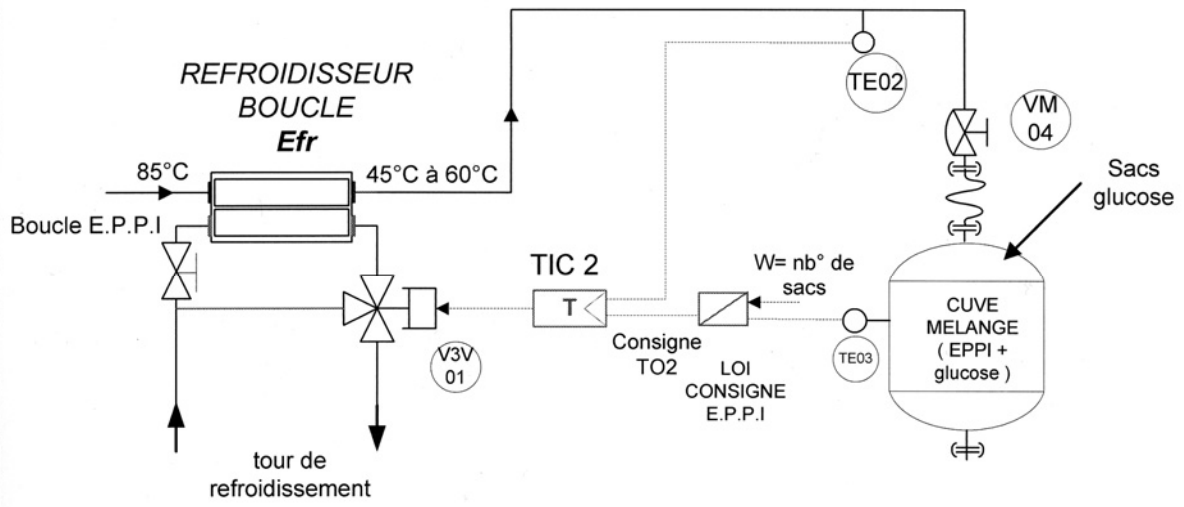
REFROIDISSEUR
BOUCLE
Efr

85°C

45°C à 60°C

TE02

VM
04

Sacs
glucose

Boucle E.P.P.I

TIC 2

T

W= nb° de sacs

CUVE
MELANGE
( EPPI +
glucose )

V3V
01

Consigne
TO2

LOI
CONSIGNE
E.P.P.I

TE03

tour de
refroidissement